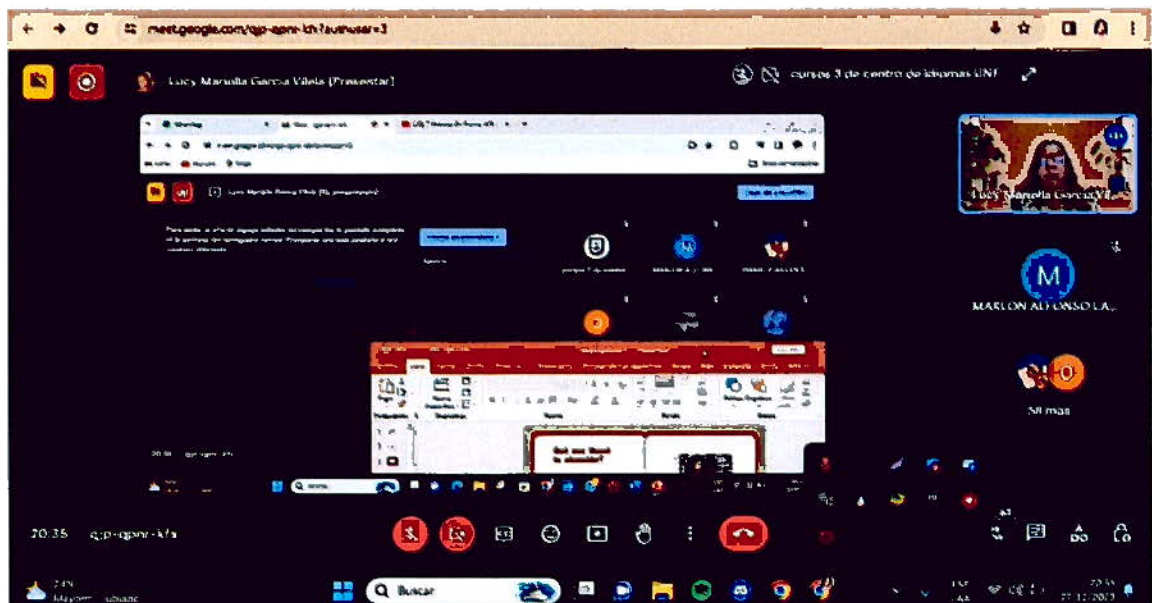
meet.google.com/qjp-qpnr-kfa?authuser=3

Lucy Manuella Garcia Vilela (Presentar)

cursos 3 de centro de idiomas UNI

Lucy Manuella Garcia Vi...

M

MARLON ALFONSO LA...

58 más

20:35 qjp-qpnr-kfa

Buscar

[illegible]